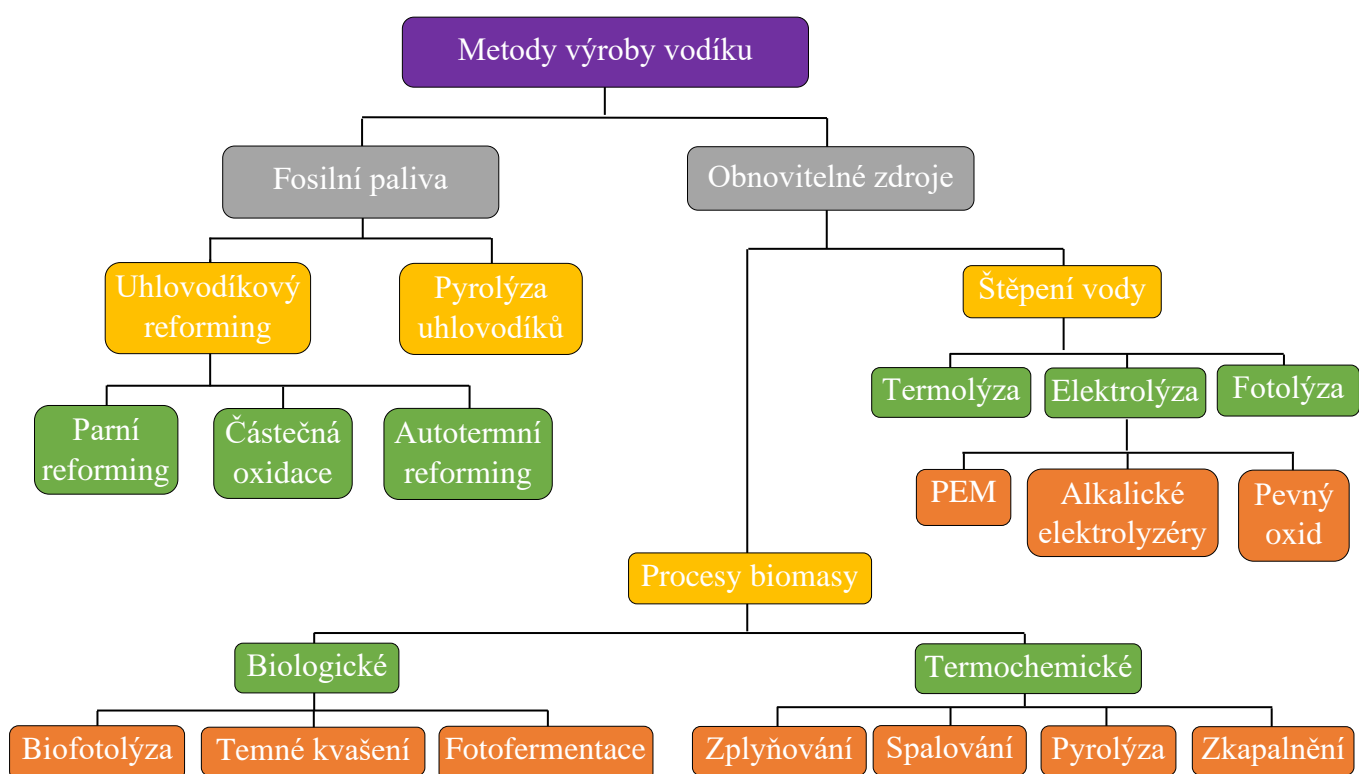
Metody výroby vodíku

Fosilní paliva

Obnovitelné zdroje

Uhlovodíkový reforming

Pyrolýza uhlovodíků

Štěpení vody

Termolýza

Elektrolýza

Fotolýza

Parní reforming

Částečná oxidace

Autotermní reforming

PEM

Alkalické elektrolyzéry

Pevný oxid

Procesy biomasy

Biologické

Termochemické

Biofotolýza

Temné kvašení

Fotofermentace

Zplyňování

Spalování

Pyrolýza

Zkapalnění